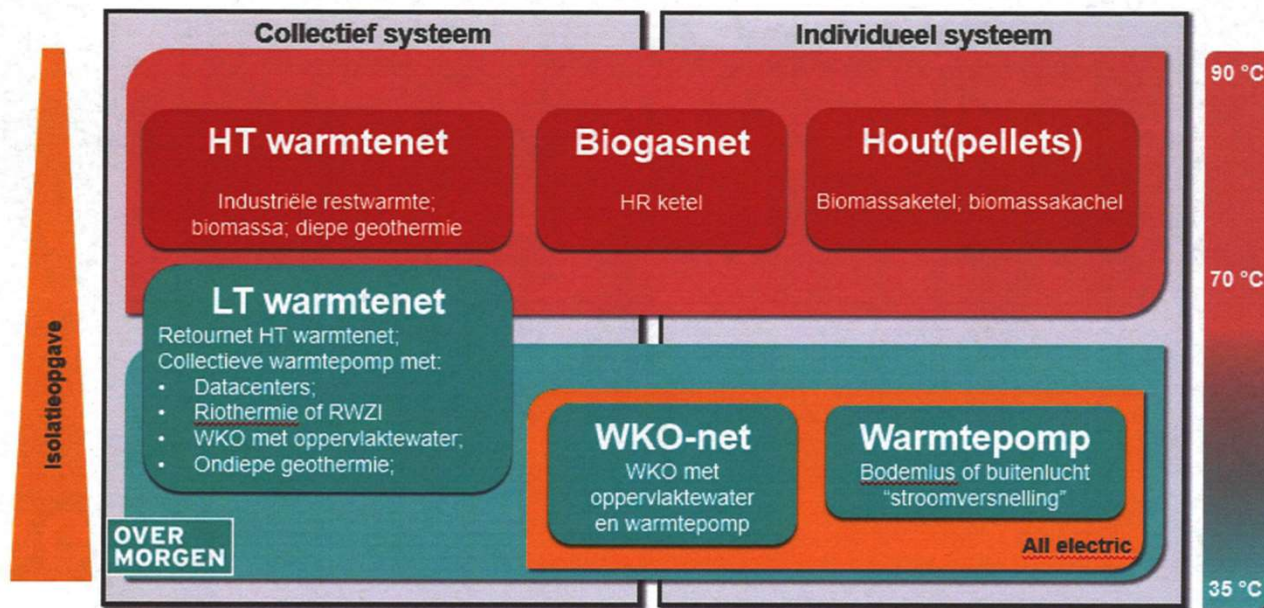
Isolatieopgave

Collectief systeem

Individueel systeem

HT warmtenet

Industriële restwarmte; biomassa; diepe geothermie

Biogasnet

HR ketel

Hout(pellets)

Biomassaketel; biomassakachel

LT warmtenet

Retournet HT warmtenet;
Collectieve warmtepomp met:
• Datacenters;
• Riothermie of RWZI
• WKO met oppervlaktewater;
• Ondiepe geothermie;

WKO-net

WKO met oppervlaktewater en warmtepomp

Warmtepomp

Bodemlus of buitenlucht "stroomversnelling"

All electric

OVER MORGEN

90 °C

70 °C

35 °C